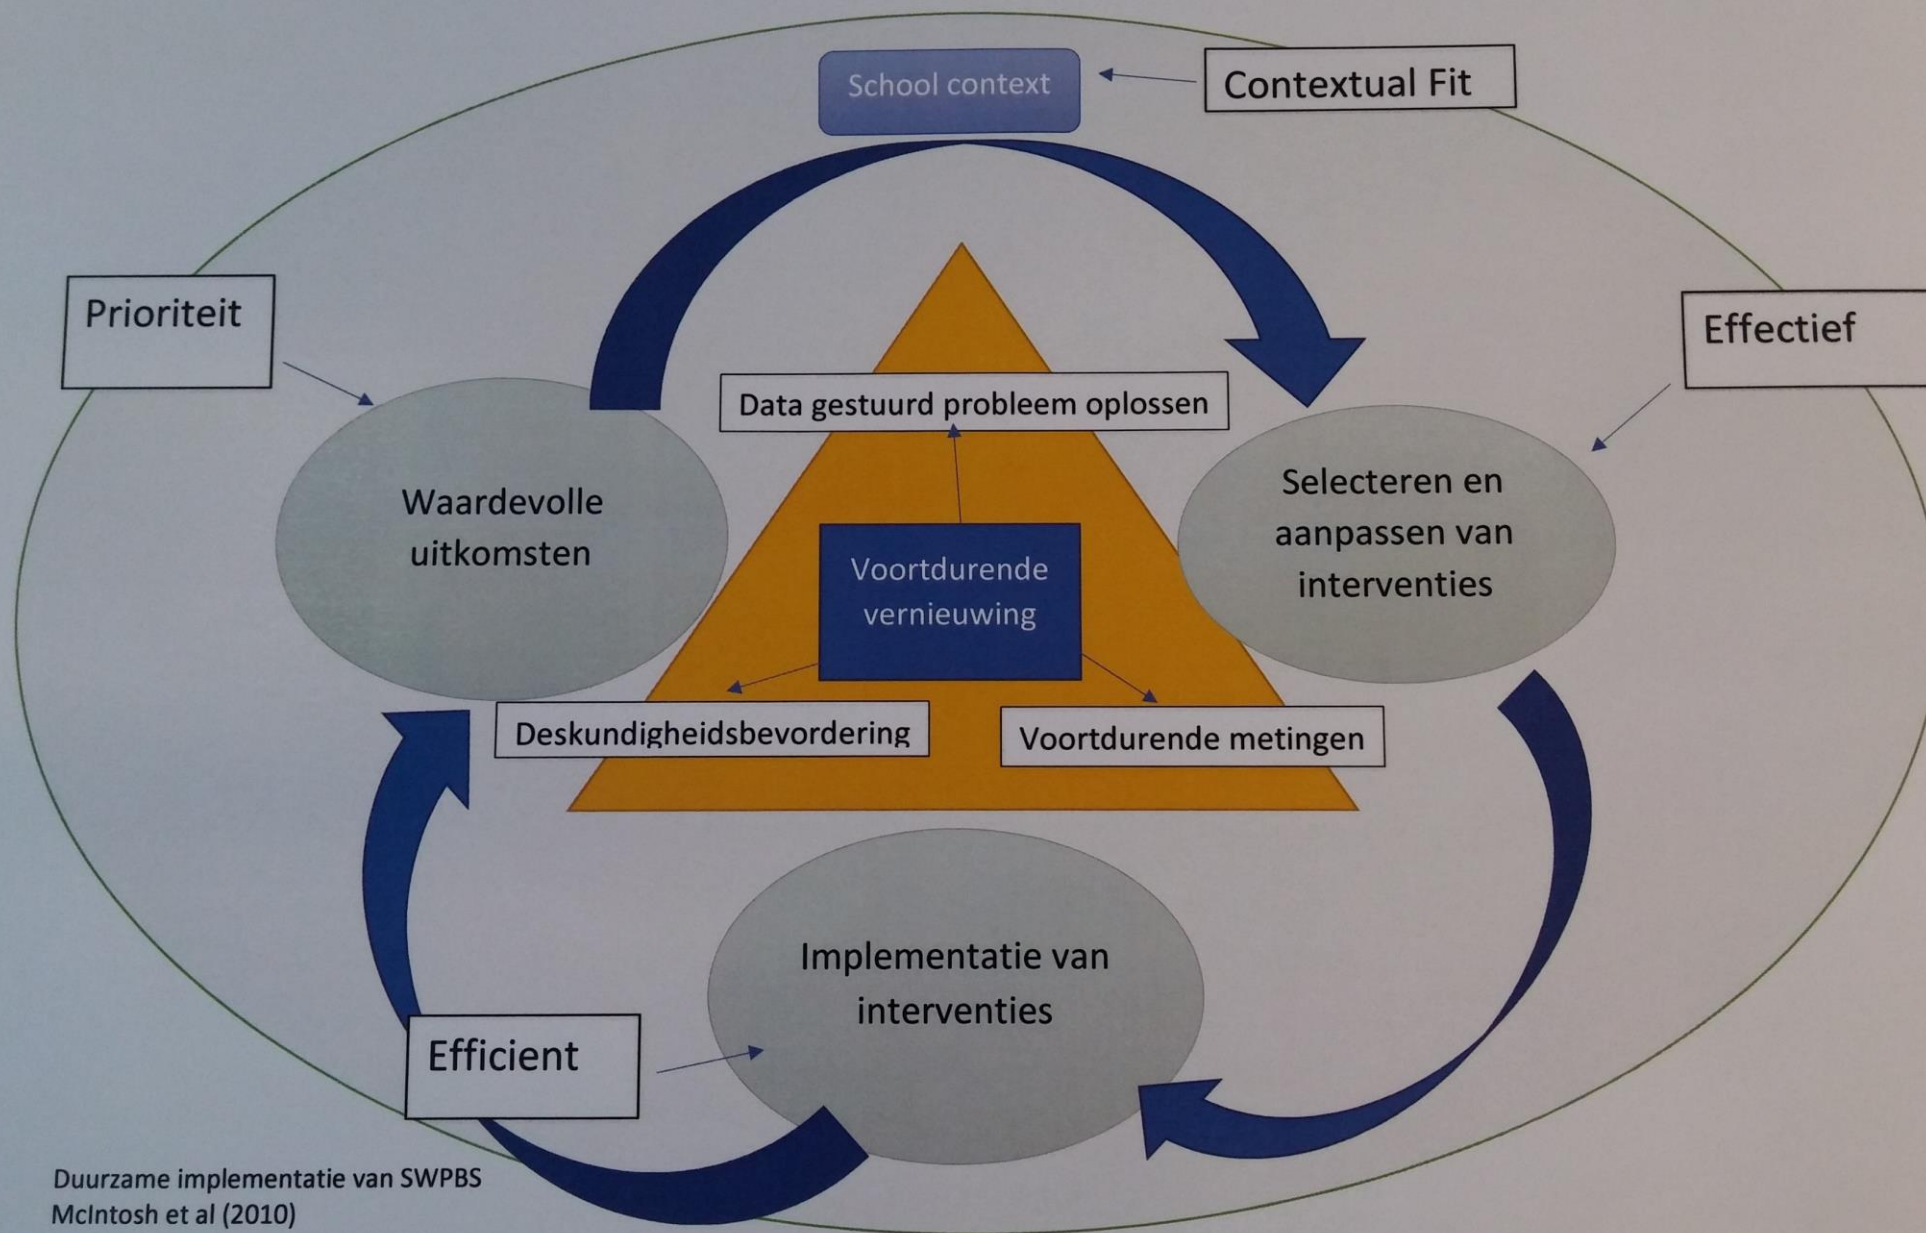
School context

Contextual Fit

Prioriteit

Effectief

Data gestuurd probleem oplossen

Waardevolle uitkomsten

Selecteren en aanpassen van interventies

Voortdurende vernieuwing

Deskundigheidsbevordering

Voortdurende metingen

Implementatie van interventies

Efficient

Duurzame implementatie van SWPBS
McIntosh et al (2010)